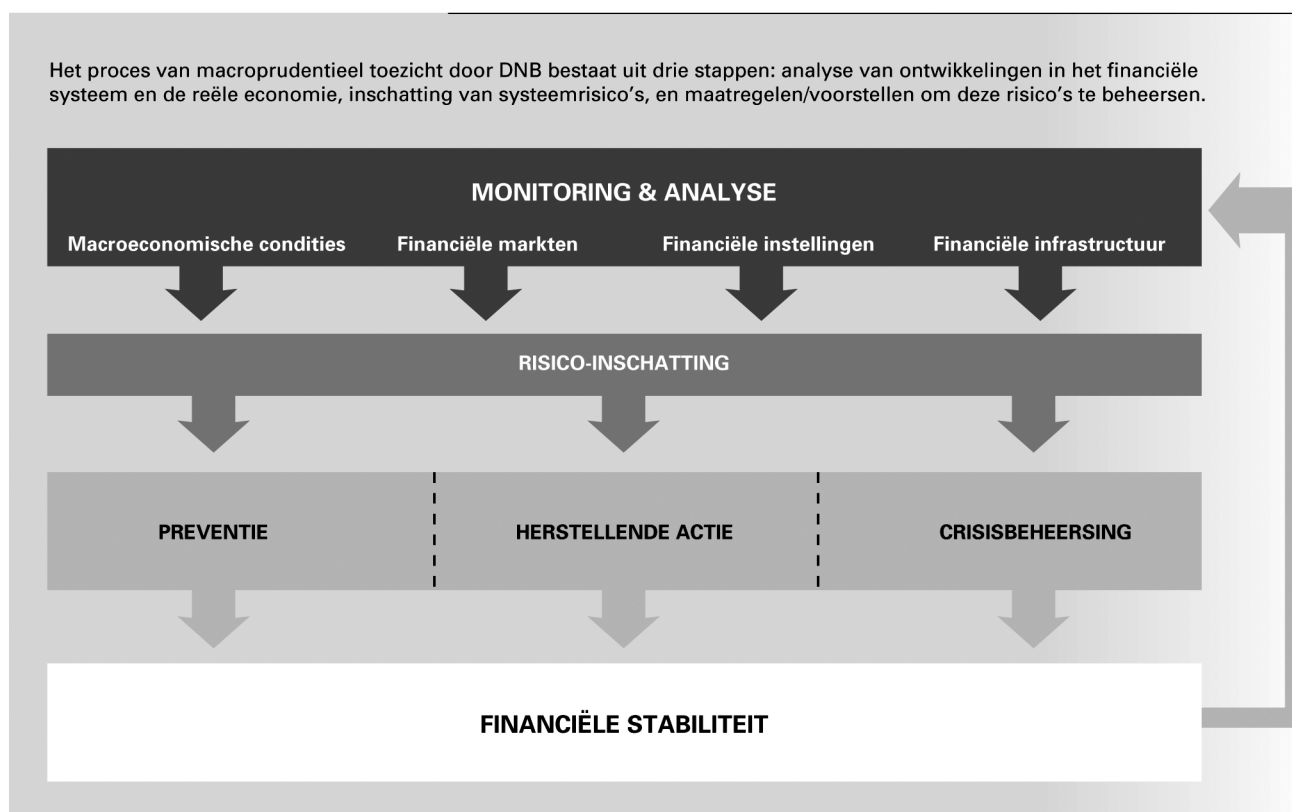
Het proces van macroprudentieel toezicht door DNB bestaat uit drie stappen: analyse van ontwikkelingen in het financiële systeem en de reële economie, inschatting van systeemrisico's, en maatregelen/voorstellen om deze risico's te beheersen.

MONITORING & ANALYSE

Macroeconomische condities

Financiële markten

Financiële instellingen

Financiële infrastructuur

RISICO-INSCHATTING

PREVENTIE

HERSTELLENDE ACTIE

CRISISBEHEERSING

FINANCIËLE STABILITEIT